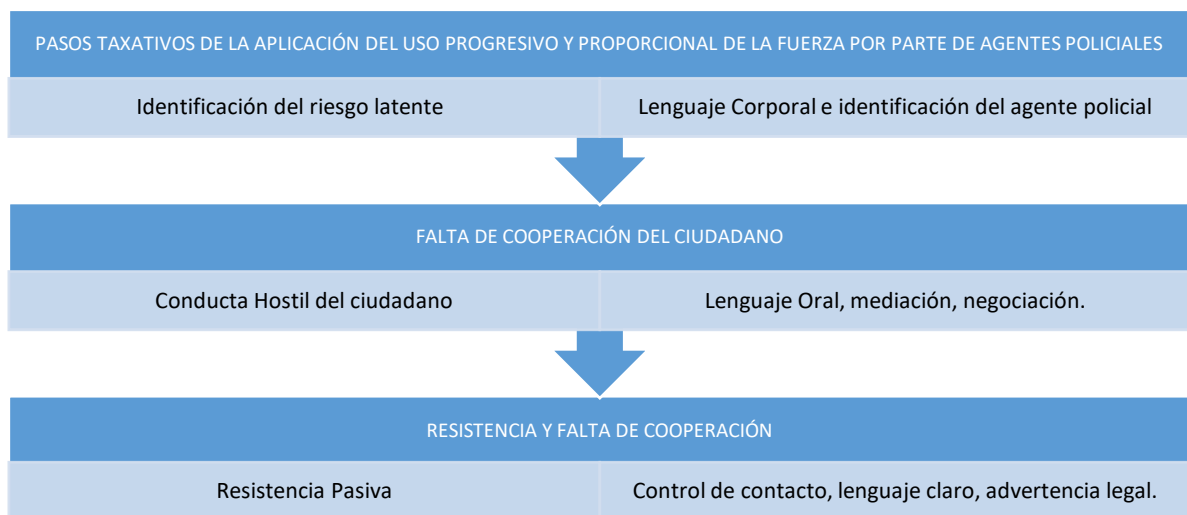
PASOS TAXATIVOS DE LA APLICACIÓN DEL USO PROGRESIVO Y PROPORCIONAL DE LA FUERZA POR PARTE DE AGENTES POLICIALES

Identificación del riesgo latente

Lenguaje Corporal e identificación del agente policial

FALTA DE COOPERACIÓN DEL CIUDADANO

Conducta Hostil del ciudadano

Lenguaje Oral, mediación, negociación.

RESISTENCIA Y FALTA DE COOPERACIÓN

Resistencia Pasiva

Control de contacto, lenguaje claro, advertencia legal.